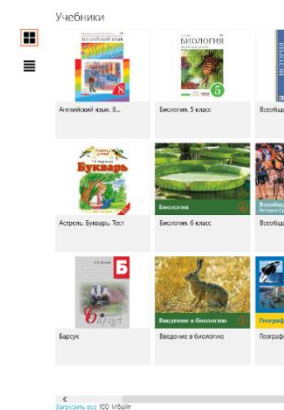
Учебники

Английский язык. 8

БИОЛОГИЯ

5

Биология. 5 класс

Всеобщ

Букварь

Астрель. Букварь. Тест

Биология

Биология. 6 класс

Всеобщ

Б

Барсук

Введение в биологию

Введение в биологию

Географ

Загрузить все 100 Мбайт